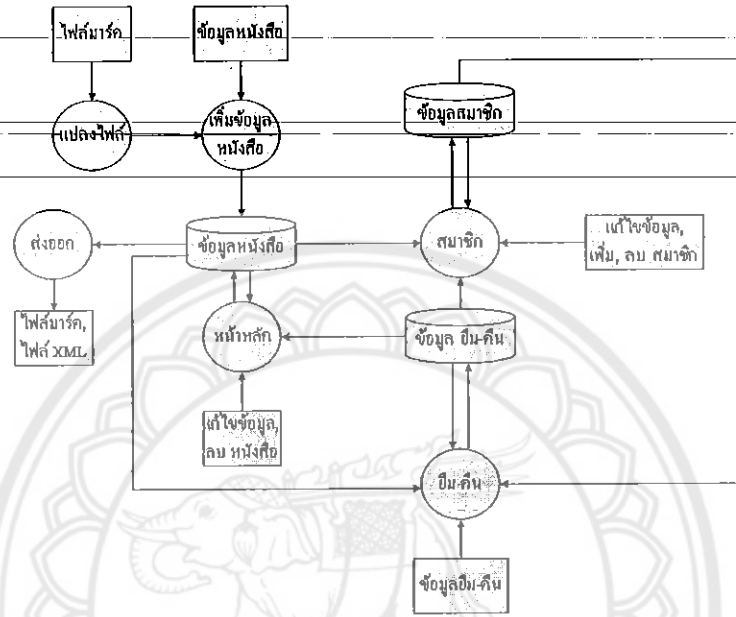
ไฟล์มาร์ค

ข้อมูลหนังสือ

ข้อมูลสมาชิก

แปลงไฟล์

เพิ่มข้อมูลหนังสือ

ส่งออก

ข้อมูลหนังสือ

สมาชิก

แก้ไขข้อมูล, เพิ่ม, ลบ สมาชิก

ไฟล์มาร์ค, ไฟล์ XML

หน้าหลัก

ข้อมูล ยืม-คืน

แก้ไขข้อมูล, ลบ หนังสือ

ยืม-คืน

ข้อมูลยืม-คืน